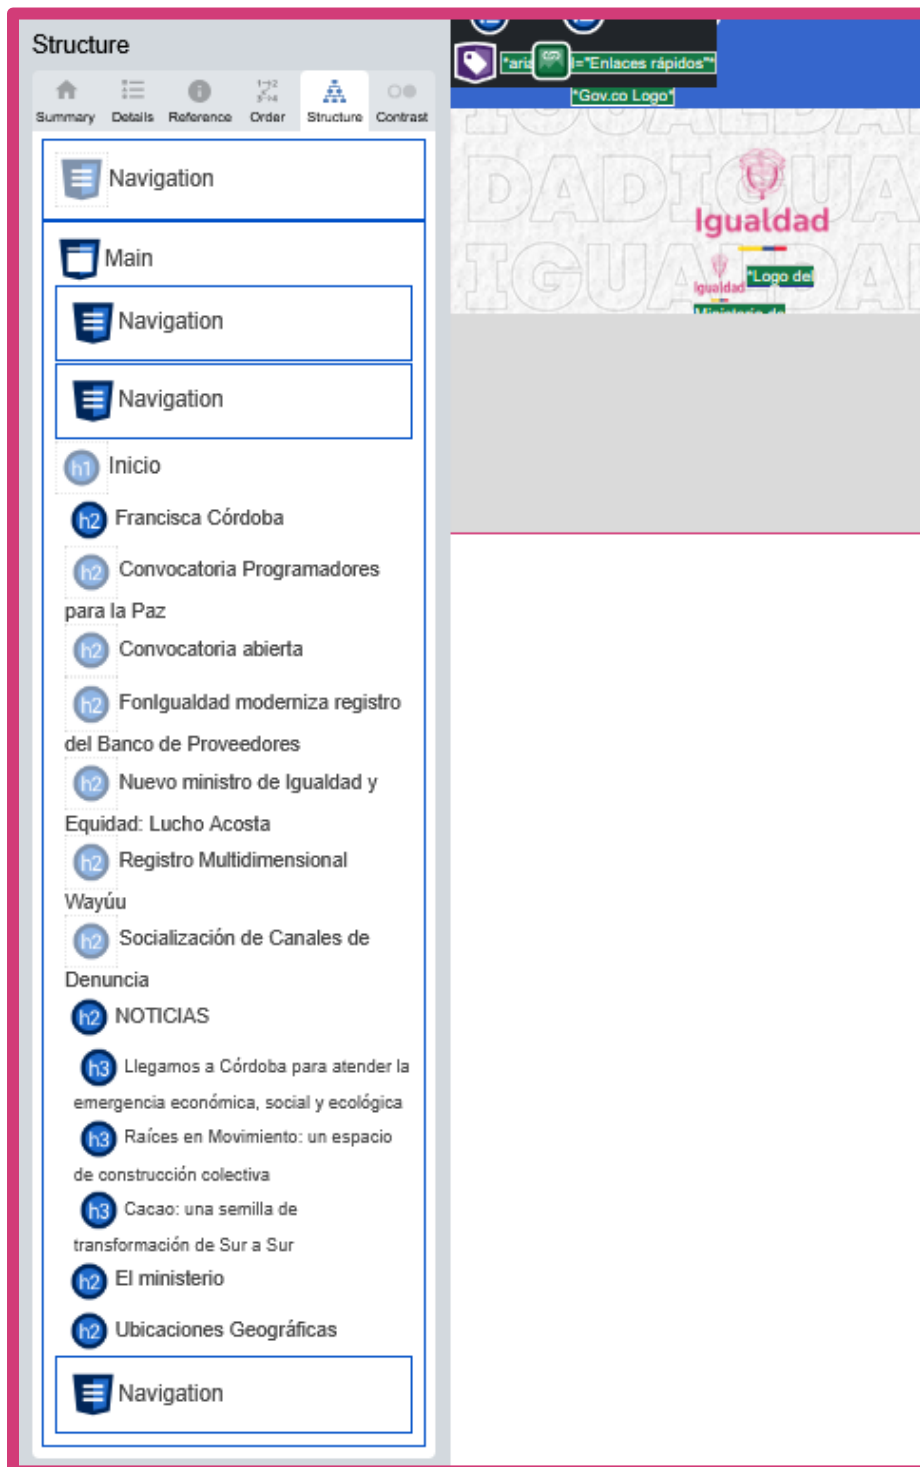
Structure

Summary Details Reference Order Structure Contrast

Navigation

Main

Navigation

Navigation

h1 Inicio

h2 Francisca Córdoba

h2 Convocatoria Programadores para la Paz

h2 Convocatoria abierta

h2 FonIgualdad moderniza registro del Banco de Proveedores

h2 Nuevo ministro de Igualdad y Equidad: Lucho Acosta

h2 Registro Multidimensional Wayúu

h2 Socialización de Canales de Denuncia

h2 NOTICIAS

h3 Llegamos a Córdoba para atender la emergencia económica, social y ecológica

h3 Raíces en Movimiento: un espacio de construcción colectiva

h3 Cacao: una semilla de transformación de Sur a Sur

h2 El ministerio

h2 Ubicaciones Geográficas

Navigation

*aria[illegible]l="Enlaces rápidos"*

*Gov.co Logo*

Igualdad

Igualdad

*Logo del

Ministerio de